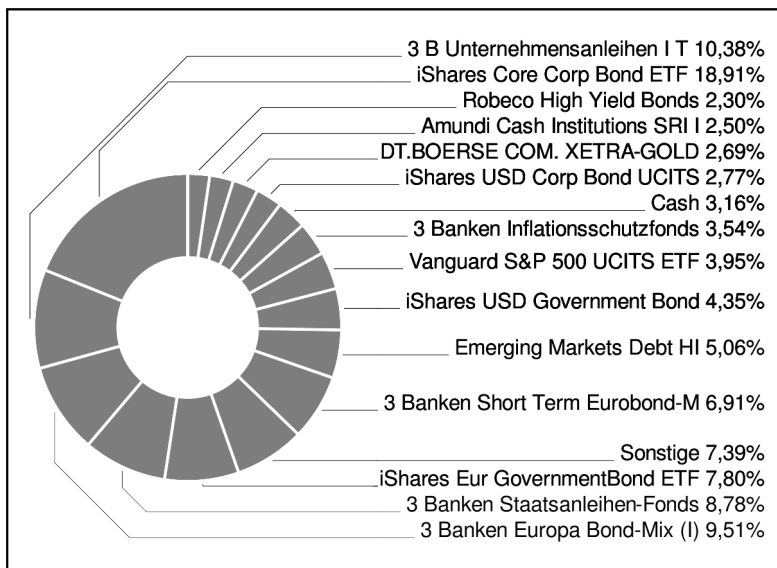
3 B Unternehmensanleihen I T 10,38%
iShares Core Corp Bond ETF 18,91%
Robeco High Yield Bonds 2,30%
Amundi Cash Institutions SRI I 2,50%
DT.BOERSE COM. XETRA-GOLD 2,69%
iShares USD Corp Bond UCITS 2,77%
Cash 3,16%
3 Banken Inflationsschutzfonds 3,54%
Vanguard S&P 500 UCITS ETF 3,95%
iShares USD Government Bond 4,35%
Emerging Markets Debt HI 5,06%
3 Banken Short Term Eurobond-M 6,91%
Sonstige 7,39%
iShares Eur GovernmentBond ETF 7,80%
3 Banken Staatsanleihen-Fonds 8,78%
3 Banken Europa Bond-Mix (I) 9,51%